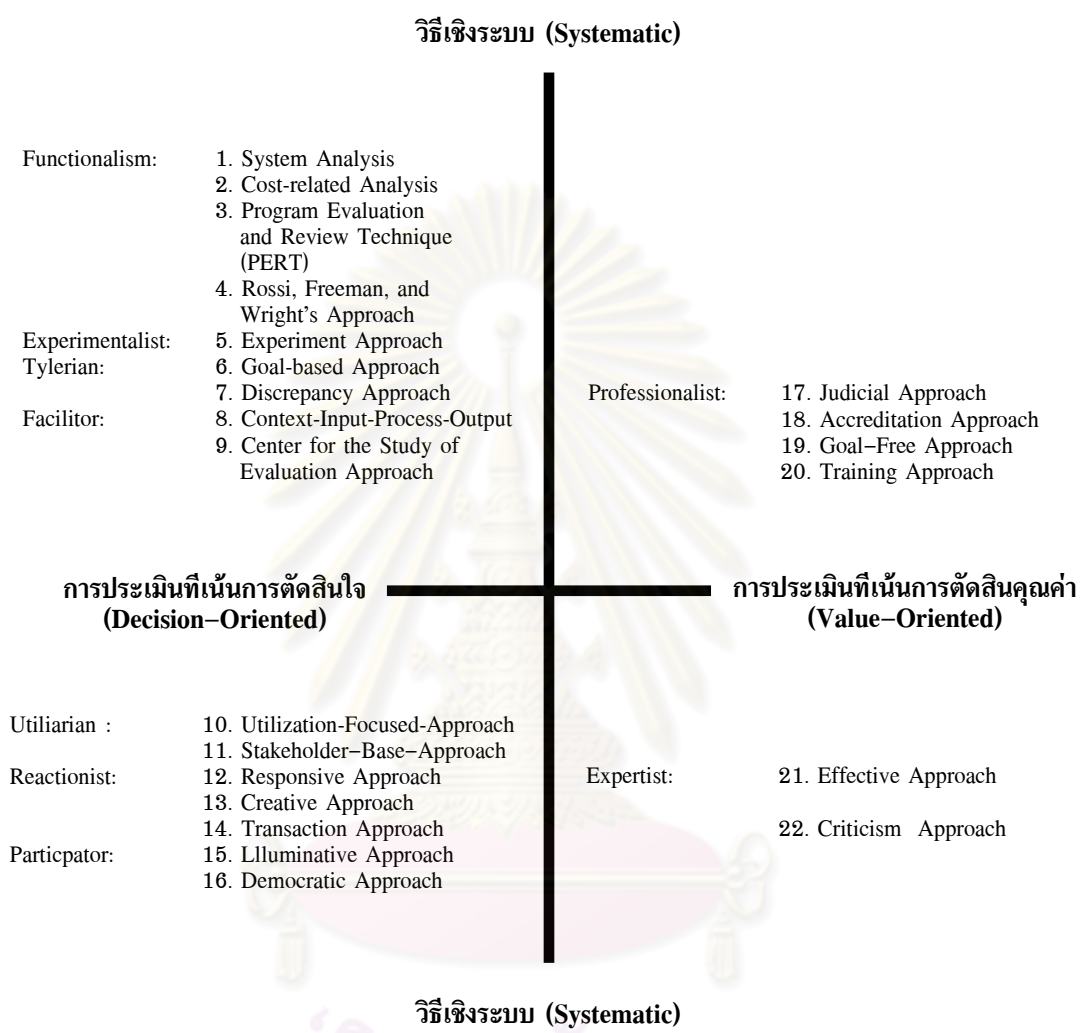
วิธีเชิงระบบ (Systematic)

Functionalism: 1. System Analysis
2. Cost-related Analysis
3. Program Evaluation and Review Technique (PERT)
4. Rossi, Freeman, and Wright's Approach
Experimentalist: 5. Experiment Approach
Tylerian: 6. Goal-based Approach
7. Discrepancy Approach
Facilitor: 8. Context-Input-Process-Output
9. Center for the Study of Evaluation Approach

Professionalist: 17. Judicial Approach
18. Accreditation Approach
19. Goal−Free Approach
20. Training Approach

การประเมินที่เน้นการตัดสินใจ (Decision−Oriented)

การประเมินที่เน้นการตัดสินคุณค่า (Value−Oriented)

Utiliarian : 10. Utilization-Focused-Approach
11. Stakeholder−Base−Approach
Reactionist: 12. Responsive Approach
13. Creative Approach
14. Transaction Approach
Particpator: 15. Llluminative Approach
16. Democratic Approach

Expertist: 21. Effective Approach
22. Criticism Approach

วิธีเชิงระบบ (Systematic)